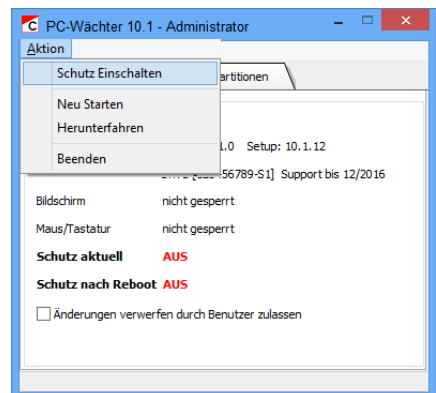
PC-Wächter 10.1 - Administrator

Aktion

Schutz Einschalten

Neu Starten

Herunterfahren

Beenden

artitionen

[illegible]1.0 Setup: 10.1.12

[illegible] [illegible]56789-S1] Support bis 12/2016

Bildschirm nicht gesperrt

Maus/Tastatur nicht gesperrt

Schutz aktuell AUS

Schutz nach Reboot AUS

Änderungen verwerfen durch Benutzer zulassen